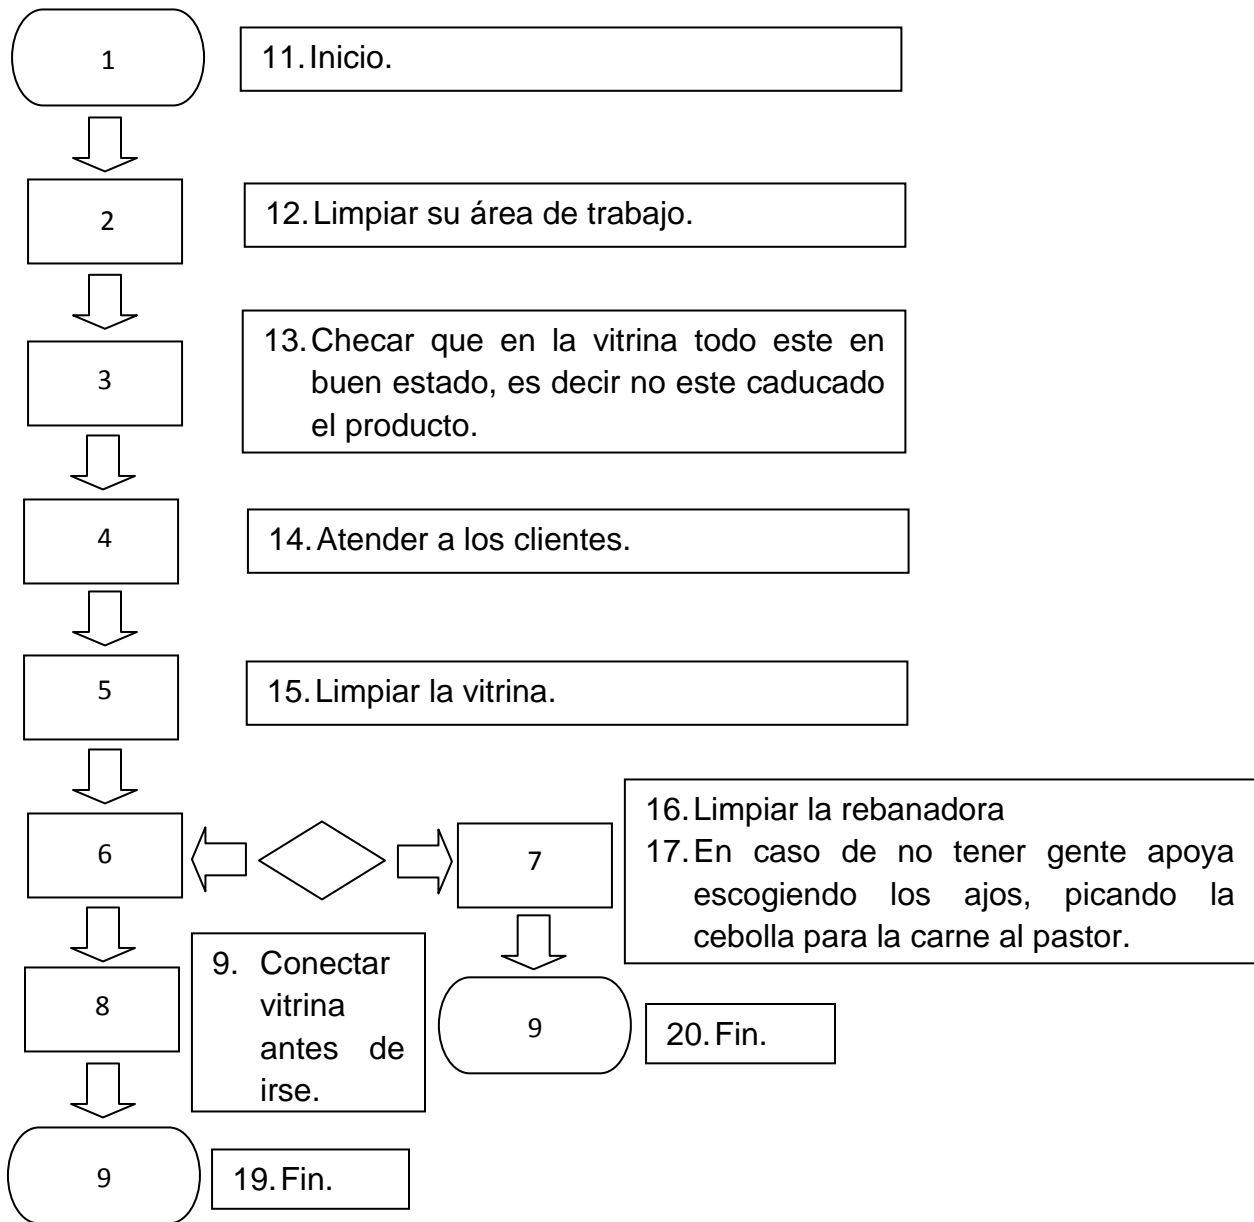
1

11. Inicio.

2

12. Limpiar su área de trabajo.

3

13. Checar que en la vitrina todo este en buen estado, es decir no este caducado el producto.

4

14. Atender a los clientes.

5

15. Limpiar la vitrina.

6

7

16. Limpiar la rebanadora
17. En caso de no tener gente apoya escogiendo los ajos, picando la cebolla para la carne al pastor.

8

9. Conectar vitrina antes de irse.

9

20. Fin.

9

19. Fin.